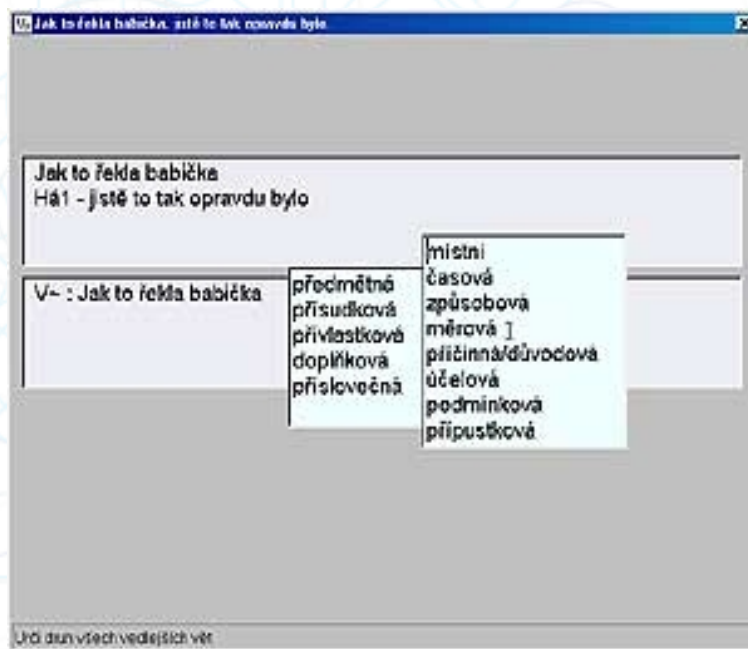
Jak to řekla babička, jistě to tak opravdu bylo

Jak to řekla babička
Há1 - jistě to tak opravdu bylo

V~ : Jak to řekla babička

předmětná
přísudková
přívlastková
doplňková
příslovečná

místní
časová
způsobová
měrová
příčinná/důvodová
účelová
podmínková
přípustková

Urči druh všech vedlejších vět